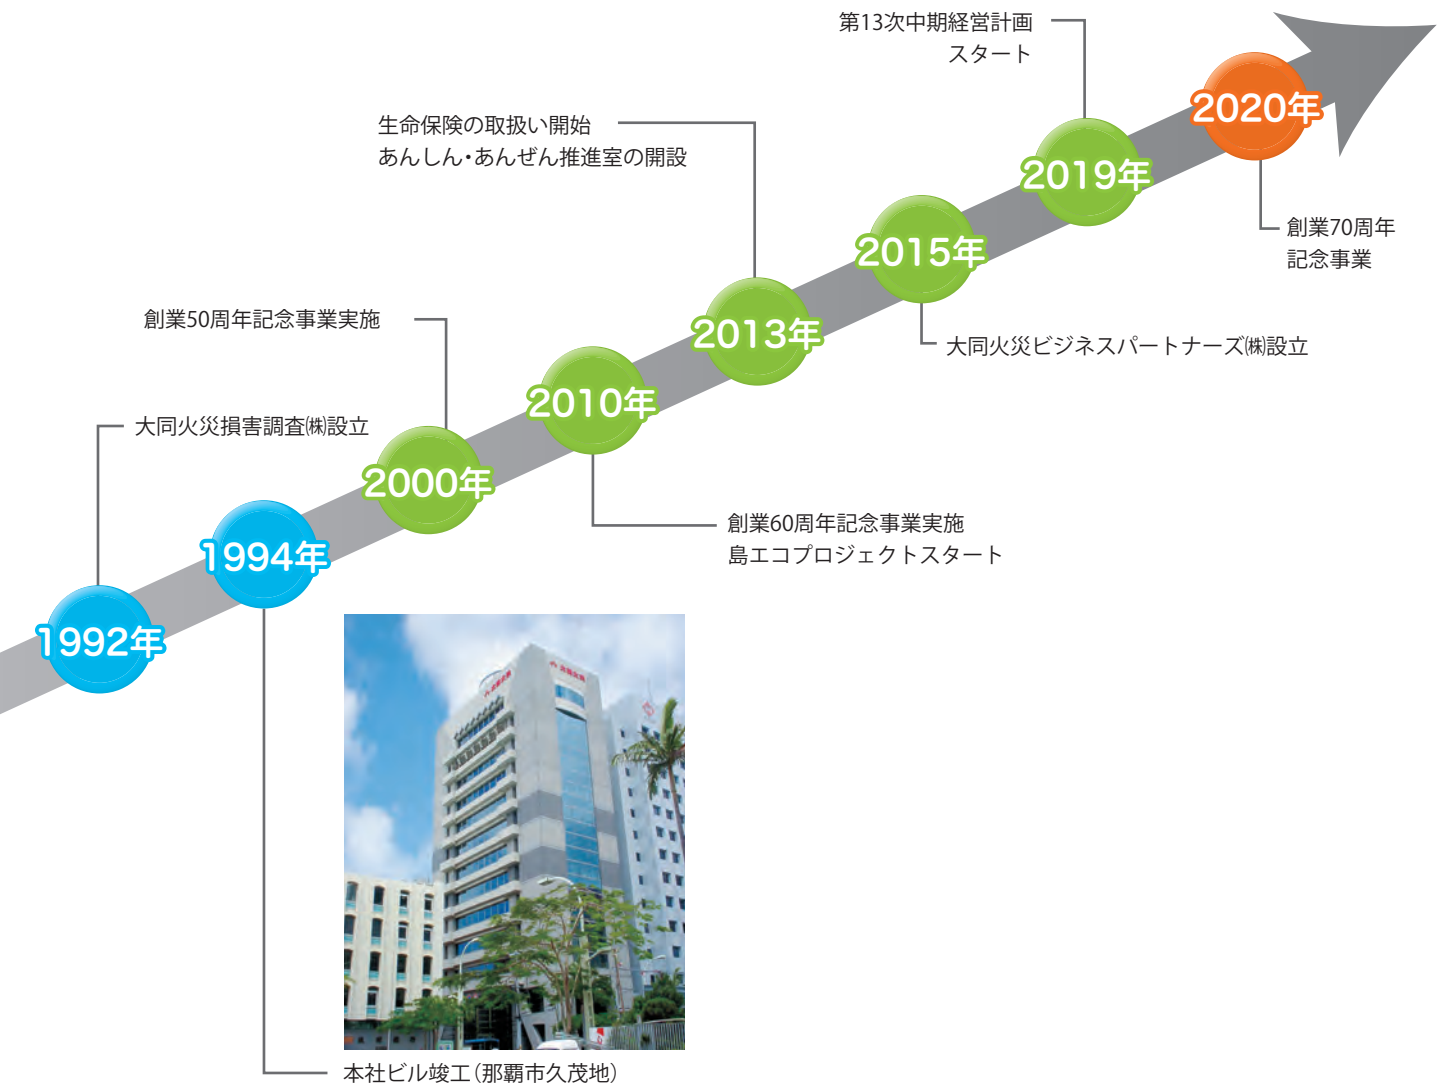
第13次中期経営計画
スタート

2020年

創業70周年
記念事業

2019年

生命保険の取扱い開始
あんしん・あんぜん推進室の開設

2015年

大同火災ビジネスパートナーズ㈱設立

2013年

創業50周年記念事業実施

2010年

大同火災損害調査㈱設立

2000年

創業60周年記念事業実施
島エコプロジェクトスタート

1994年

1992年

本社ビル竣工（那覇市久茂地）